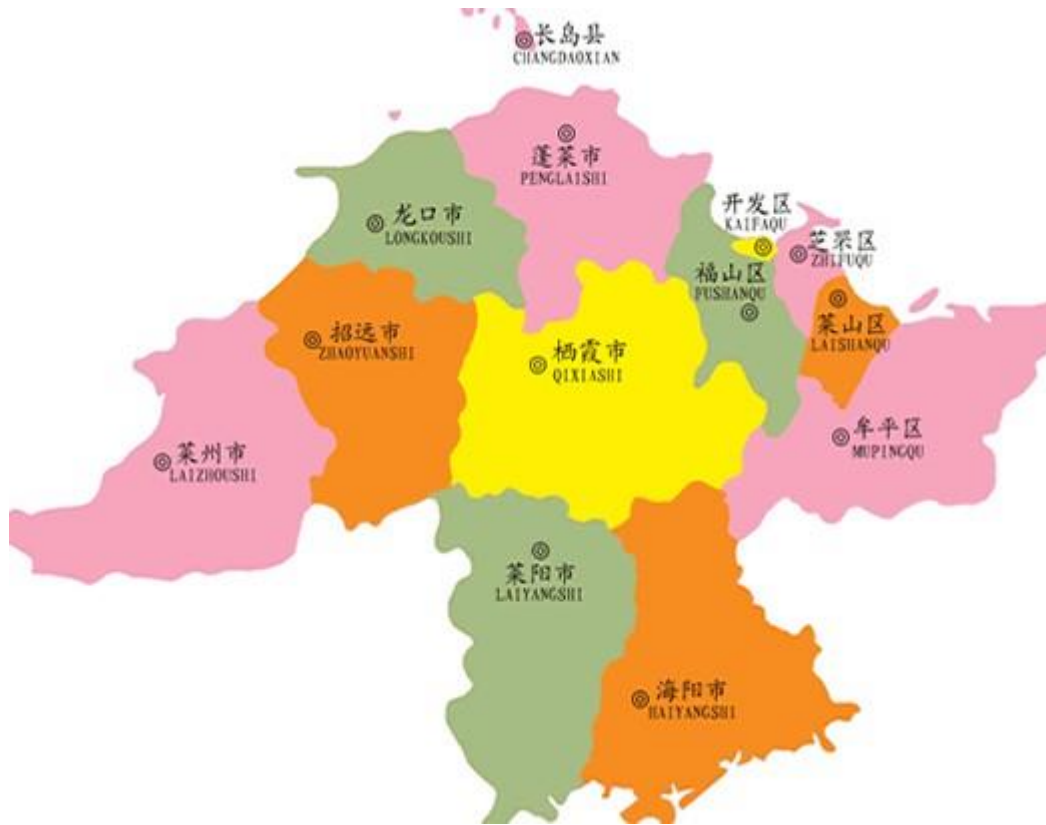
长岛县
CHANGDAOXIAN

蓬莱市
PENGLAISHI

龙口市
LONGKOUSHI

开发区
KAIFAQU

芝罘区
ZHIFUQU

福山区
FUSHANQU

莱山区
LAISHANQU

招远市
ZHAOYUANSHI

栖霞市
QIXIASHI

莱州市
LAIZHOUSHI

牟平区
MUPINGQU

莱阳市
LAIYANGSHI

海阳市
HAIYANGSHI